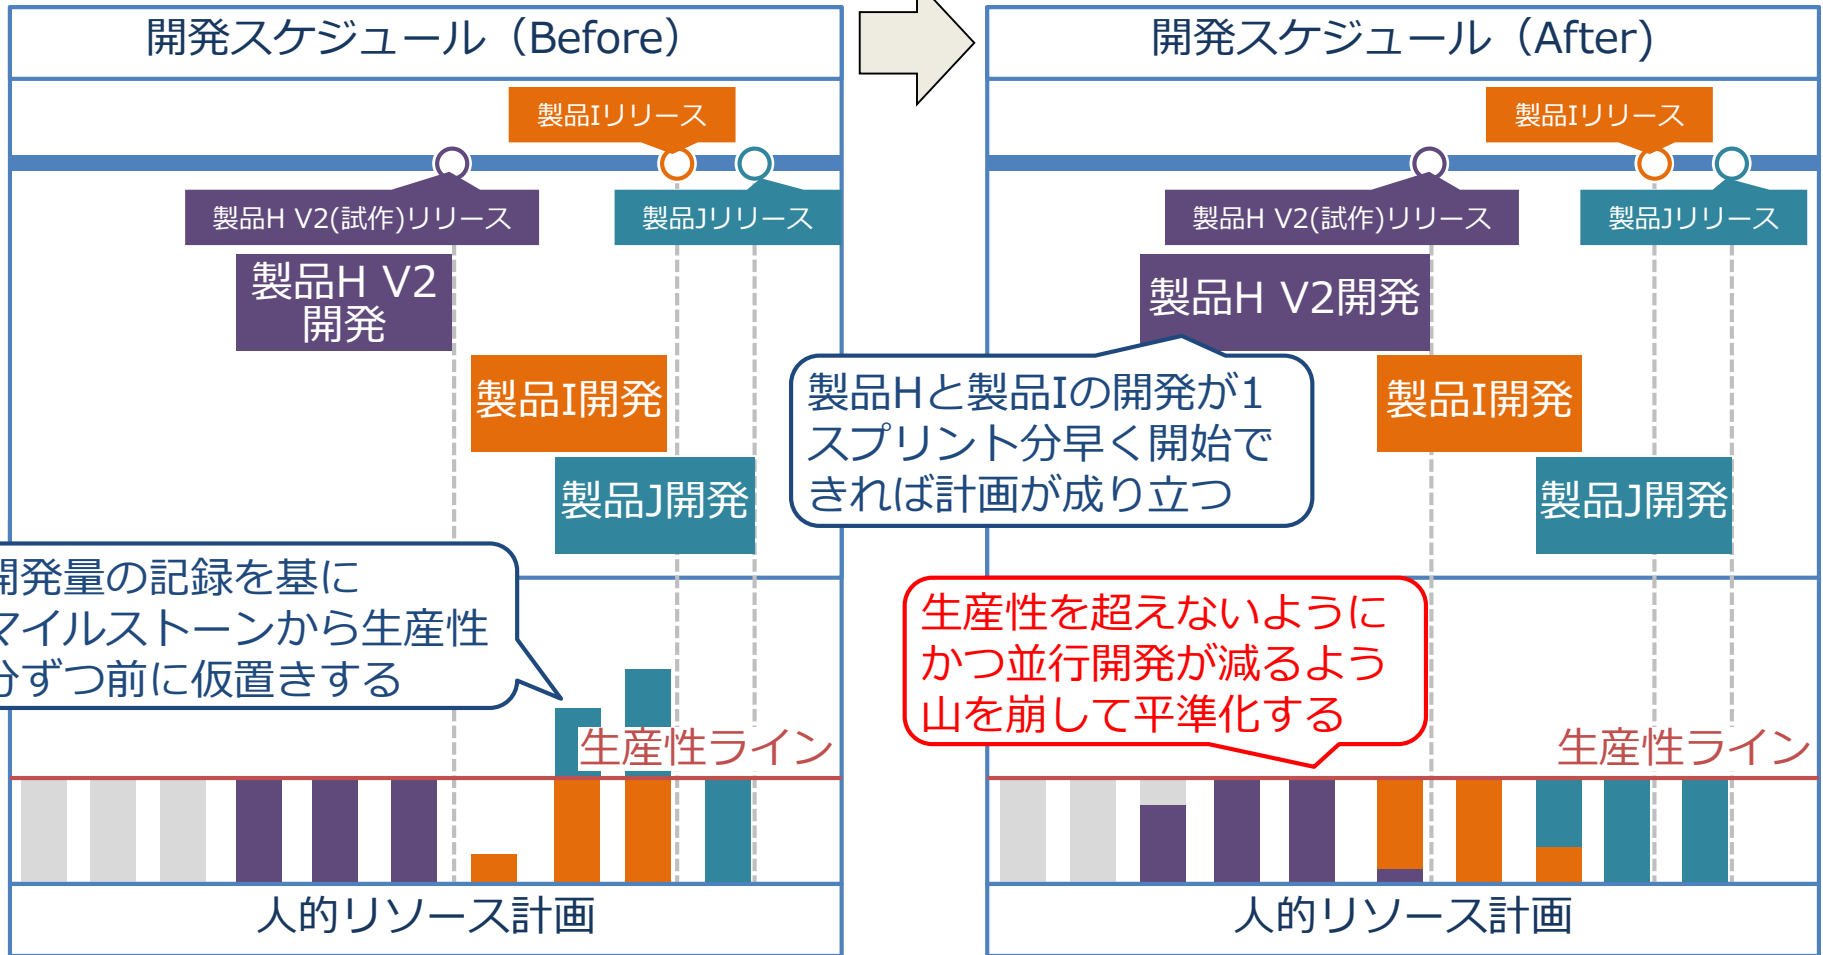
開発スケジュール（Before）

製品Iリリース

製品H V2(試作)リリース

製品Jリリース

製品H V2 開発

製品I開発

製品J開発

開発量の記録を基に マイルストーンから生産性 分ずつ前に仮置きする

生産性ライン

人的リソース計画

開発スケジュール（After）

製品Iリリース

製品H V2(試作)リリース

製品Jリリース

製品H V2開発

製品Hと製品Iの開発が1スプリント分早く開始できれば計画が成り立つ

製品I開発

製品J開発

生産性を超えないようにかつ並行開発が減るよう山を崩して平準化する

生産性ライン

人的リソース計画